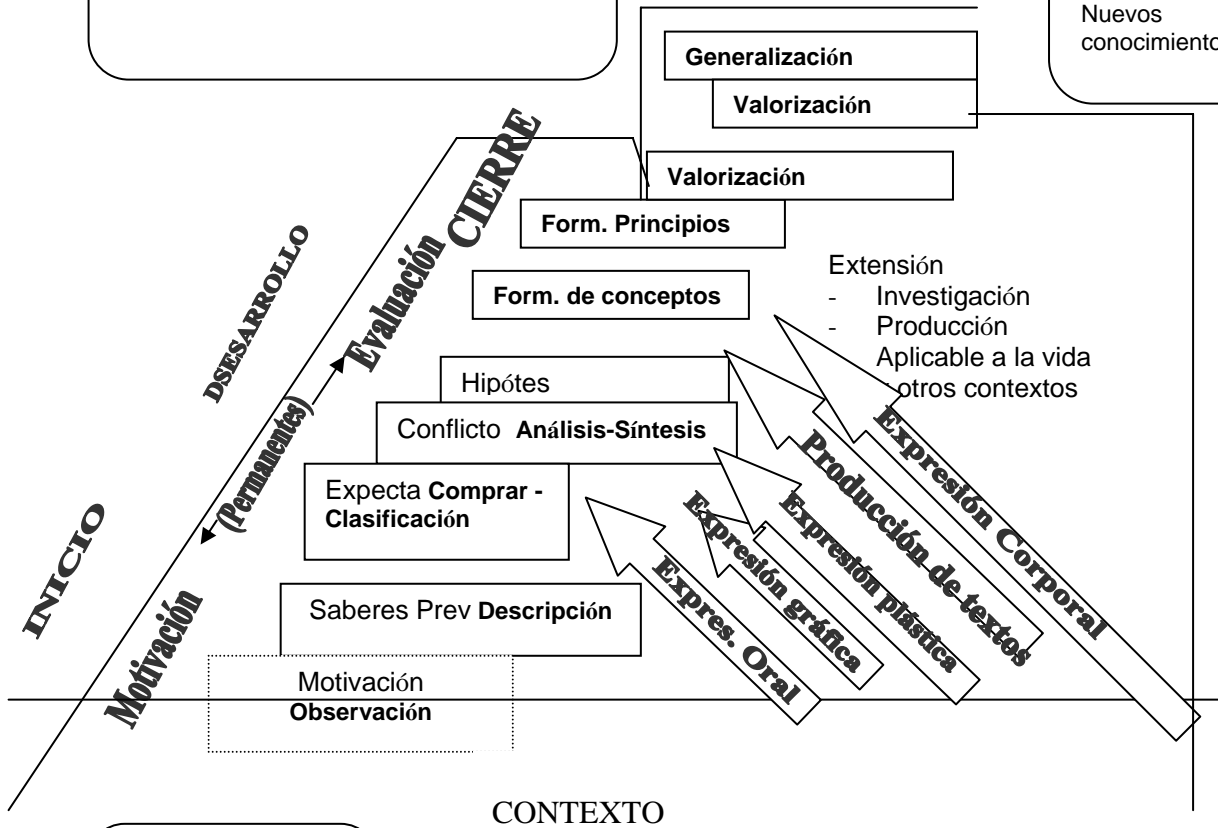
Nuevos conocimiento

Generalización

Valorización

CIERRE

Valorización

Form. Principios

DSESARROLLO

Evaluación

Extensión
- Investigación
- Producción
Aplicable a la vida
otros contextos

Form. de conceptos

Hipótes

Conflicto Análisis-Síntesis

(Permanentes)

Expecta Comprar - Clasificación

INICIO

Expresión Corporal

Producción de textos

Expresión plástica

Expresión gráfica

Expres. Oral

Saberes Prev Descripción

Motivación

Motivación
Observación

CONTEXTO